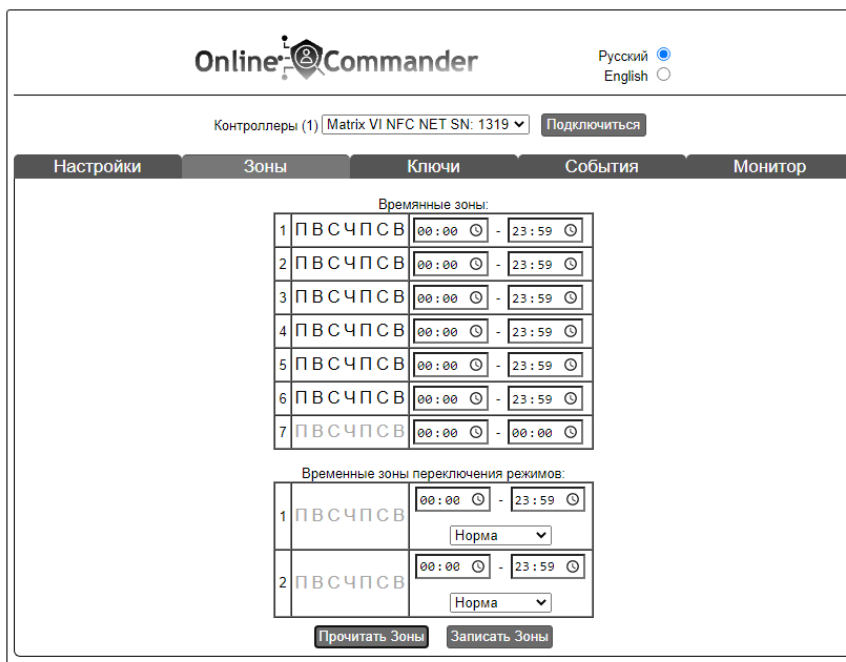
Online Commander

Русский
English

Контроллеры (1) Matrix VI NFC NET SN: 1319 Подключиться

Настройки | Зоны | Ключи | События | Монитор

Временные зоны:

| | | | | |
|---|---|---|---|---|
| 1 | П В С Ч П С В | 00:00 | - | 23:59 |
| 2 | П В С Ч П С В | 00:00 | - | 23:59 |
| 3 | П В С Ч П С В | 00:00 | - | 23:59 |
| 4 | П В С Ч П С В | 00:00 | - | 23:59 |
| 5 | П В С Ч П С В | 00:00 | - | 23:59 |
| 6 | П В С Ч П С В | 00:00 | - | 23:59 |
| 7 | П В С Ч П С В | 00:00 | - | 00:00 |

Временные зоны переключения режимов:

| | | |
|---|---|---|
| 1 | П В С Ч П С В | 00:00 - 23:59 Норма |
| 2 | П В С Ч П С В | 00:00 - 23:59 Норма |

Прочитать Зоны Записать Зоны